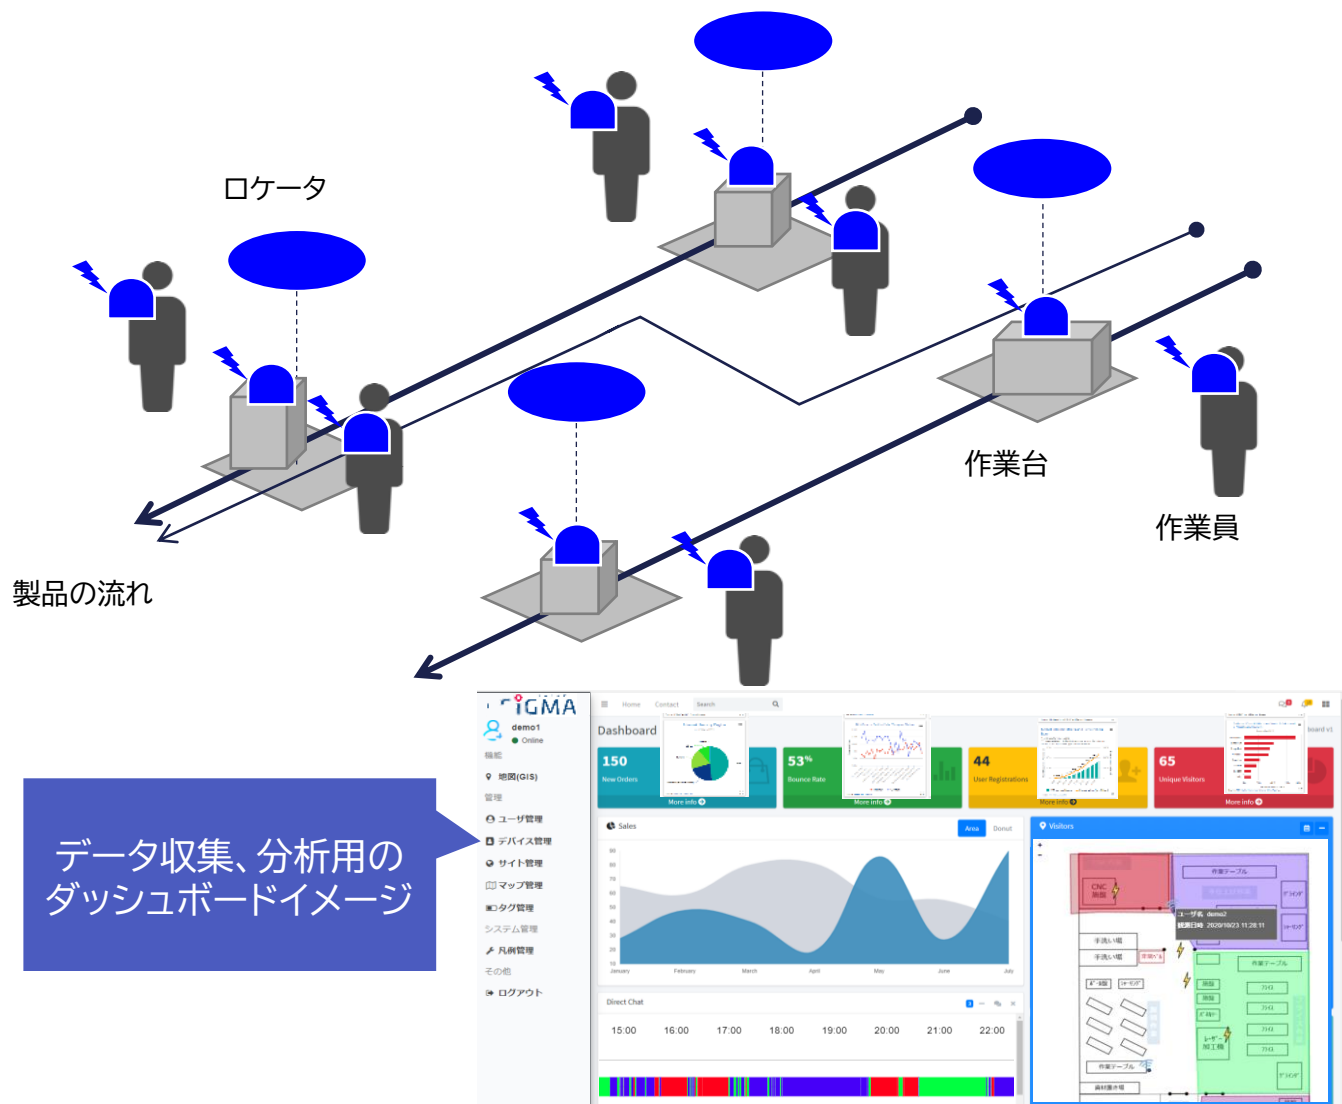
ロケータ

作業台

作業員

製品の流れ

データ収集、分析用の
ダッシュボードイメージ

SIGMA
demo1
Online
機能
地図(GIS)
管理
ユーザ管理
デバイス管理
サイト管理
マップ管理
タグ管理
システム管理
凡例管理
その他
ログアウト

Home Contact Search

Dashboard

150
New Orders
More info

53%
Bounce Rate
More info

44
User Registrations
More info

65
Unique Visitors
More info

Sales
Area Donut

90
80
70
60
50
40
30
20
10
January February March April May June July

Visitors

作業テーブル
CNC 旋盤
ユーザ名 demo2
経過日時 2020/10/23 11:28:11
手洗い場
手洗い場
作業テーブル
作業テーブル
作業テーブル

Direct Chat
15:00 16:00 17:00 18:00 19:00 20:00 21:00 22:00